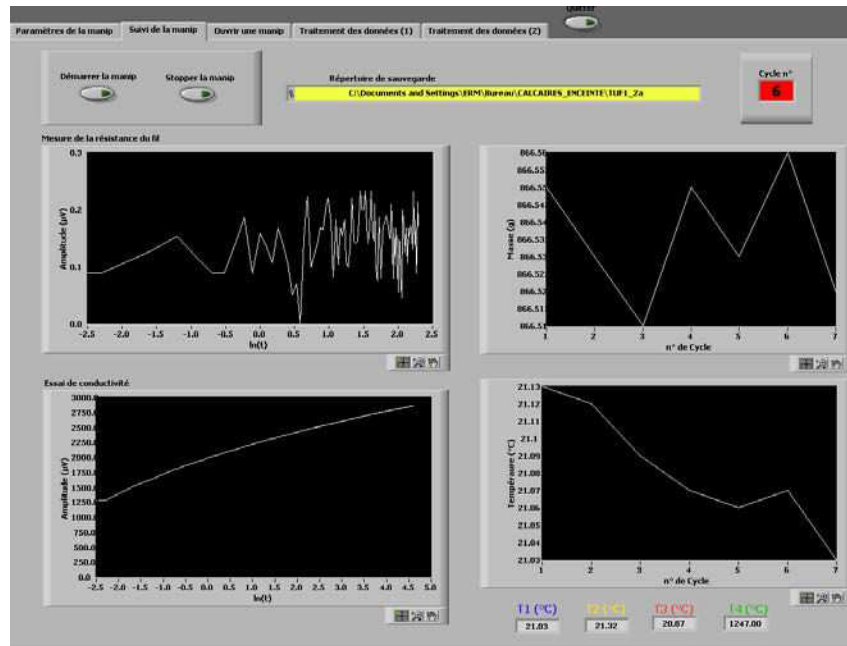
Paramètres de la manip | Suivi de la manip | Ouvrir une manip | Traitement des données (1) | Traitement des données (2)

Quitter

Démarrer la manip

Stopper la manip

Répertoire de sauvegarde

C:\Documents and Settings\ERM\Bureau\CALCAIRES_ENCEINTE\TUF1_2a

Cycle n°

6

Mesure de la résistance du fil

Amplitude (µV)

0.3
0.2
0.1
0.0

-2.5 -2.0 -1.5 -1.0 -0.5 0.0 0.5 1.0 1.5 2.0 2.5

ln(t)

Masse (g)

866.56
866.55
866.54
866.53
866.52
866.51
866.51

1 2 3 4 5 6 7

n° de Cycle

Essai de conductivité

Amplitude (µV)

3000.0
2750.0
2500.0
2250.0
2000.0
1750.0
1500.0
1250.0
1000.0
750.0
500.0
250.0
0.0

-2.5 -2.0 -1.5 -1.0 -0.5 0.0 0.5 1.0 1.5 2.0 2.5 3.0 3.5 4.0 4.5 5.0

ln(t)

Température (°C)

21.13
21.12
21.11
21.1
21.09
21.08
21.07
21.06
21.05
21.04
21.03

1 2 3 4 5 6 7

n° de Cycle

T1 (°C)
21.03

T2 (°C)
21.32

T3 (°C)
20.87

T4 (°C)
1247.00